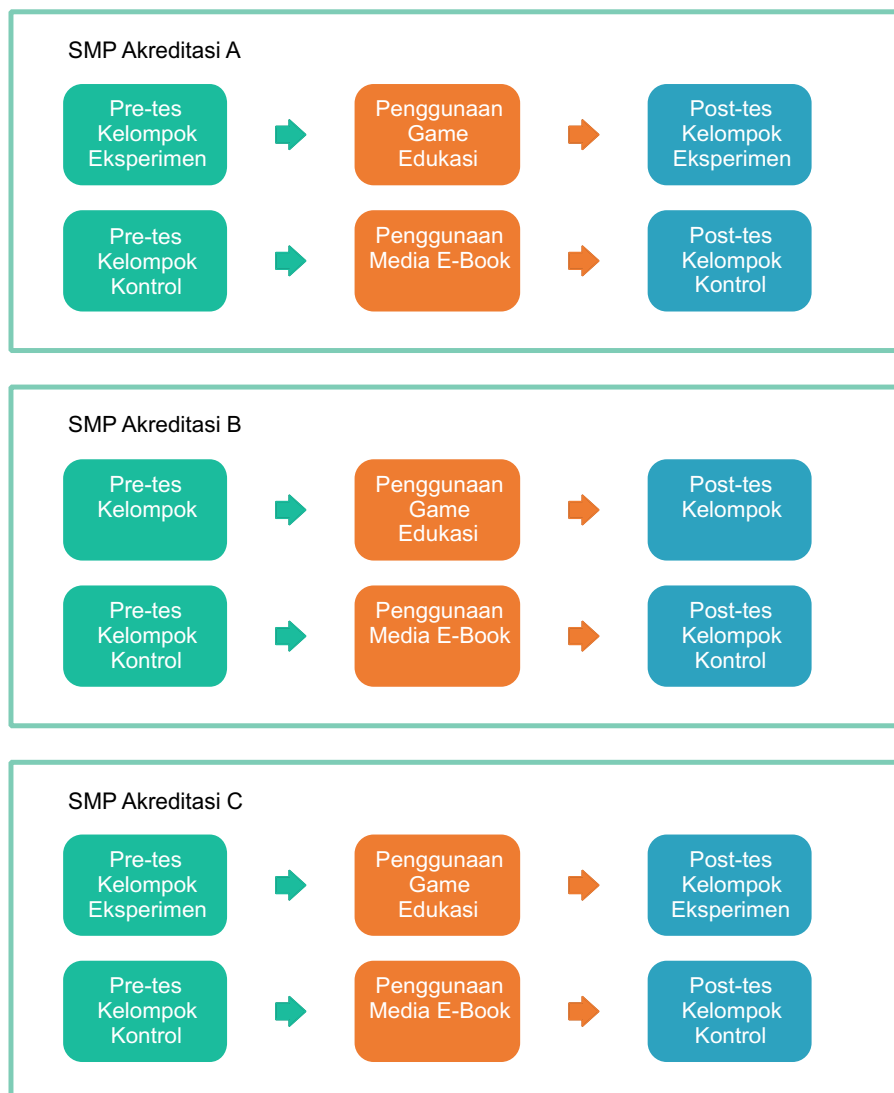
SMP Akreditasi A

Pre-tes Kelompok Eksperimen

Penggunaan Game Edukasi

Post-tes Kelompok Eksperimen

Pre-tes Kelompok Kontrol

Penggunaan Media E-Book

Post-tes Kelompok Kontrol

SMP Akreditasi B

Pre-tes Kelompok

Penggunaan Game Edukasi

Post-tes Kelompok

Pre-tes Kelompok Kontrol

Penggunaan Media E-Book

Post-tes Kelompok Kontrol

SMP Akreditasi C

Pre-tes Kelompok Eksperimen

Penggunaan Game Edukasi

Post-tes Kelompok Eksperimen

Pre-tes Kelompok Kontrol

Penggunaan Media E-Book

Post-tes Kelompok Kontrol